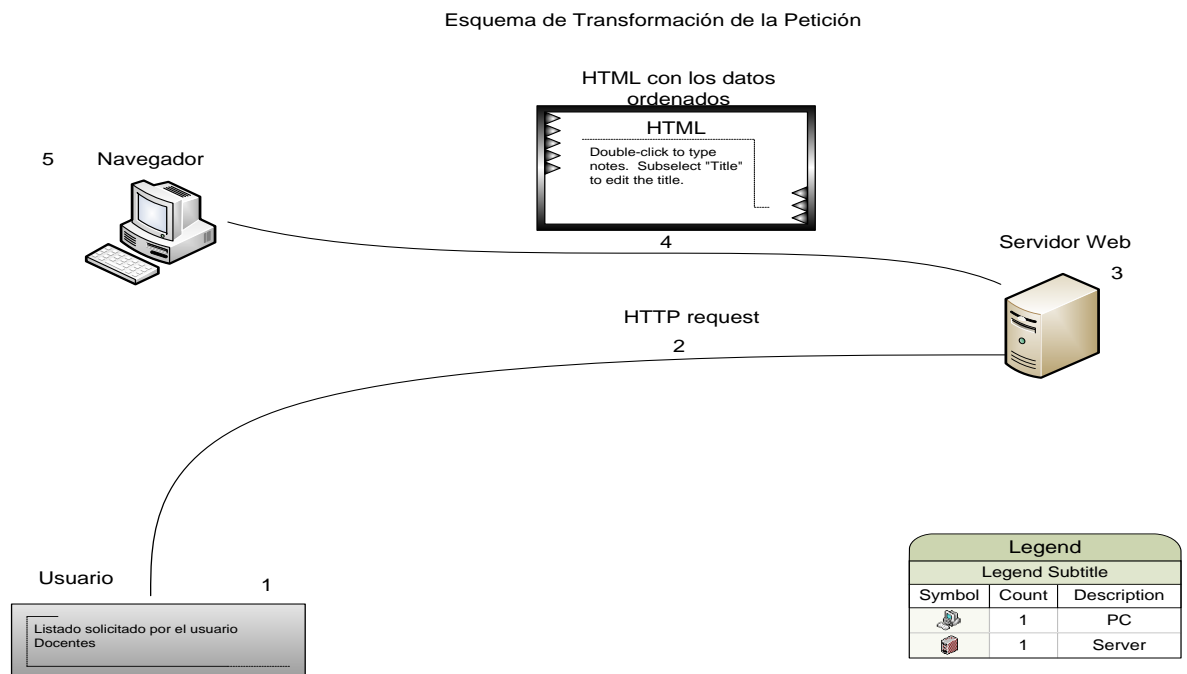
Esquema de Transformación de la Petición

HTML con los datos ordenados

HTML

Double-click to type notes. Subselect "Title" to edit the title.

5 Navegador

4

Servidor Web

3

HTTP request

2

Usuario

1

Listado solicitado por el usuario
Docentes

| Legend | | |
|---|---|---|
| Legend Subtitle | | |
| Symbol | Count | Description |
| | 1 | PC |
| | 1 | Server |